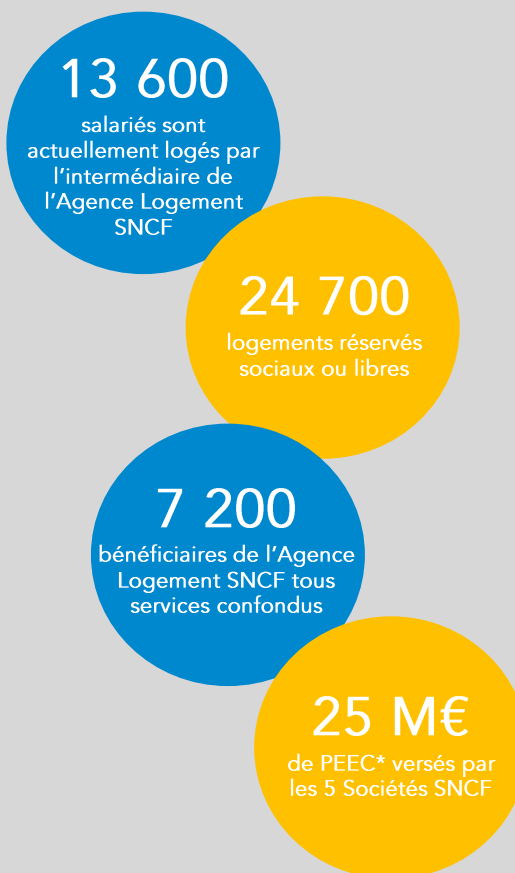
13 600

salariés sont actuellement logés par l’intermédiaire de l’Agence Logement SNCF

24 700

logements réservés sociaux ou libres

7 200

bénéficiaires de l’Agence Logement SNCF tous services confondus

25 M€

de PEEC* versés par les 5 Sociétés SNCF